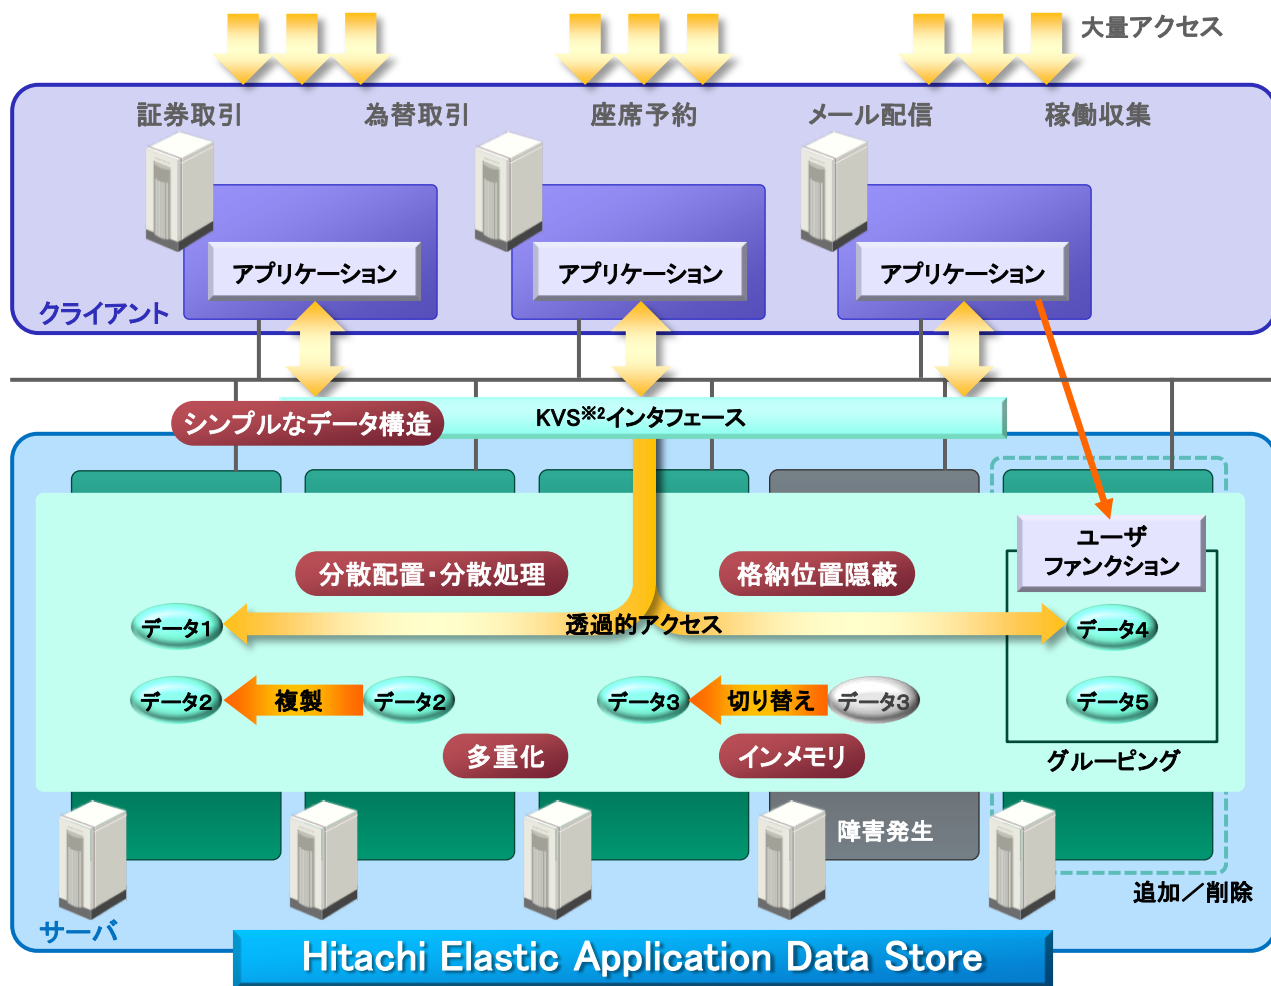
大量アクセス

証券取引　為替取引　座席予約　メール配信　稼働収集

アプリケーション　アプリケーション　アプリケーション

クライアント

シンプルなデータ構造　KVS※2インタフェース

ユーザ ファンクション

分散配置・分散処理　格納位置隠蔽

データ1　透過的アクセス　データ4

データ2　複製　データ2　データ3　切り替え　データ3　データ5

多重化　インメモリ　グルーピング

障害発生

追加／削除

サーバ

Hitachi Elastic Application Data Store